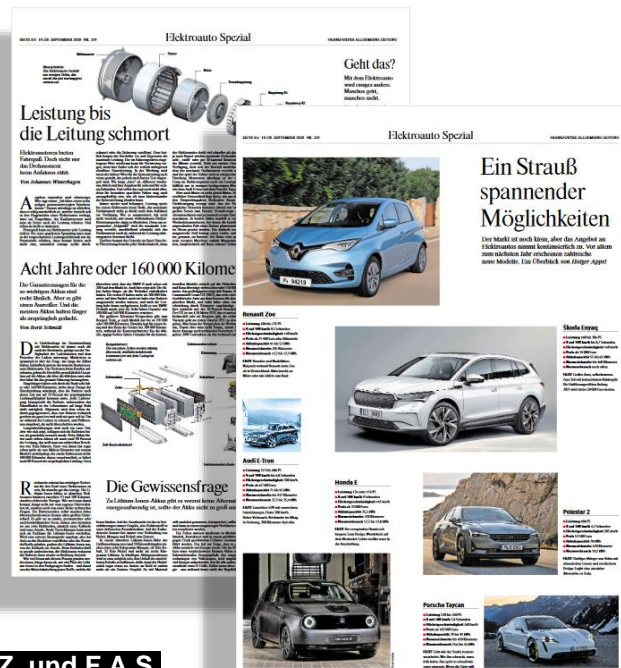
Elektroauto Spezial

Geht das?

Mit dem Elektroauto wird einiges anders. Manches geht, manches nicht.

Leistung bis die Leitung schmort

Elektromotoren bieten Fahrspaß. Doch nicht nur das Drehmoment kann Anlass geben.

Von Johannes Winterhagen

Acht Jahre oder 160 000 Kilome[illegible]

Die Gewissensfrage

Elektroauto Spezial

FRANKFURTER ALLGEMEINE ZEITUNG

Ein Strauß spannender Möglichkeiten

Der Markt ist noch klein, aber das Angebot an Elektroautos nimmt kontinuierlich zu. Vor allem zum nächsten Jahr erscheinen zahlreiche neue Modelle. Ein Überblick von Holger Appel

Renault Zoe

Škoda Enyaq

Audi E-Tron

Honda E

Polestar 2

Porsche Taycan

Z. und F.A.S.